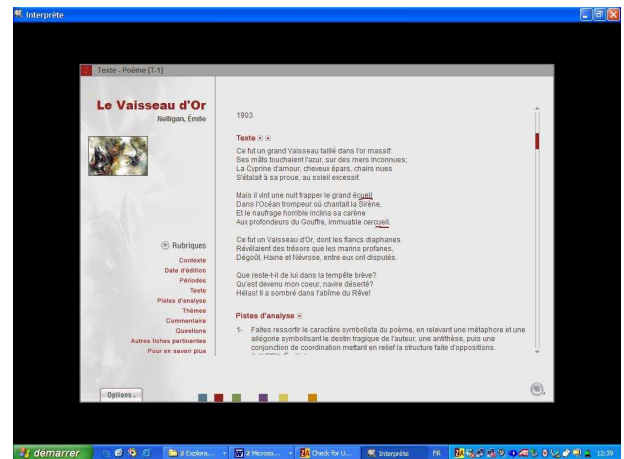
Interprète

Texte - Poème [T-1]

Le Vaisseau d'Or

Nelligan, Émile

Rubriques

Contexte
Date d'édition
Périodes
Texte
Pistes d'analyse
Thèmes
Commentaire
Questions
Autres fiches pertinentes
Pour en savoir plus

Options

1903

Texte

Ce fut un grand Vaisseau taillé dans l'or massif:
Ses mâts touchaient l'azur, sur des mers inconnues;
La Cyprine d'amour, cheveux épars, chairs nues
S'étalait à sa proue, au soleil excessif.

Mais il vint une nuit frapper le grand écueil
Dans l'Océan trompeur où chantait la Sirène,
Et le naufrage horrible inclina sa carène
Aux profondeurs du Gouffre, immuable cercueil.

Ce fut un Vaisseau d'Or, dont les flancs diaphanes
Révélaient des trésors que les marins profanes,
Dégoût, Haine et Névrose, entre eux ont disputés.

Que reste-t-il de lui dans la tempête brève?
Qu'est devenu mon coeur, navire déserté?
Hélas! Il a sombré dans l'abîme du Rêve!

Pistes d'analyse

1- Faites ressortir le caractère symboliste du poème, en relevant une métaphore et une allégorie symbolisant le destin tragique de l'auteur, une antithèse, puis une conjonction de coordination mettant en relief la structure faite d'oppositions.
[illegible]

démarrer | 2 Explora... | 2 Microso... | Check for U... | Interprète | FR | 12:39